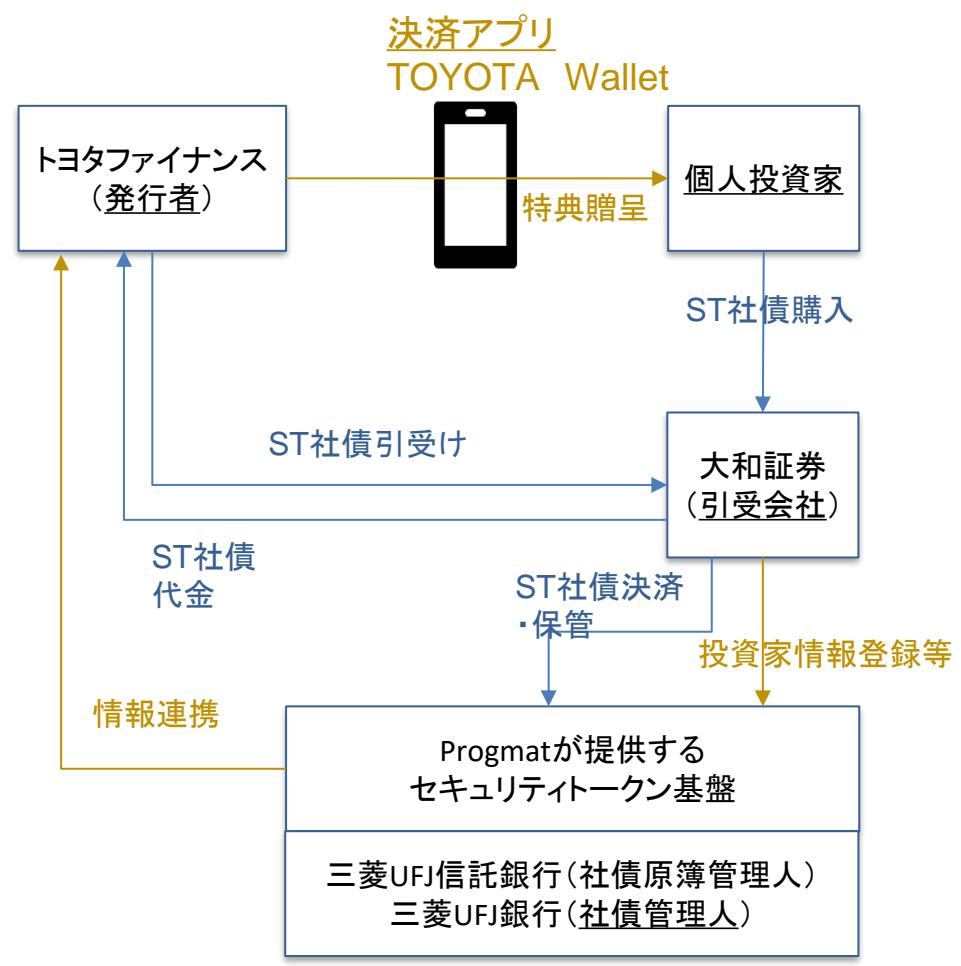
決済アプリ
TOYOTA Wallet

トヨタファイナンス
（発行者）

特典贈呈

個人投資家

ST社債購入

ST社債引受け

大和証券
（引受会社）

ST社債
代金

ST社債決済
・保管

投資家情報登録等

情報連携

Progmatが提供する
セキュリティトークン基盤

三菱UFJ信託銀行（社債原簿管理人）
三菱UFJ銀行（社債管理人）